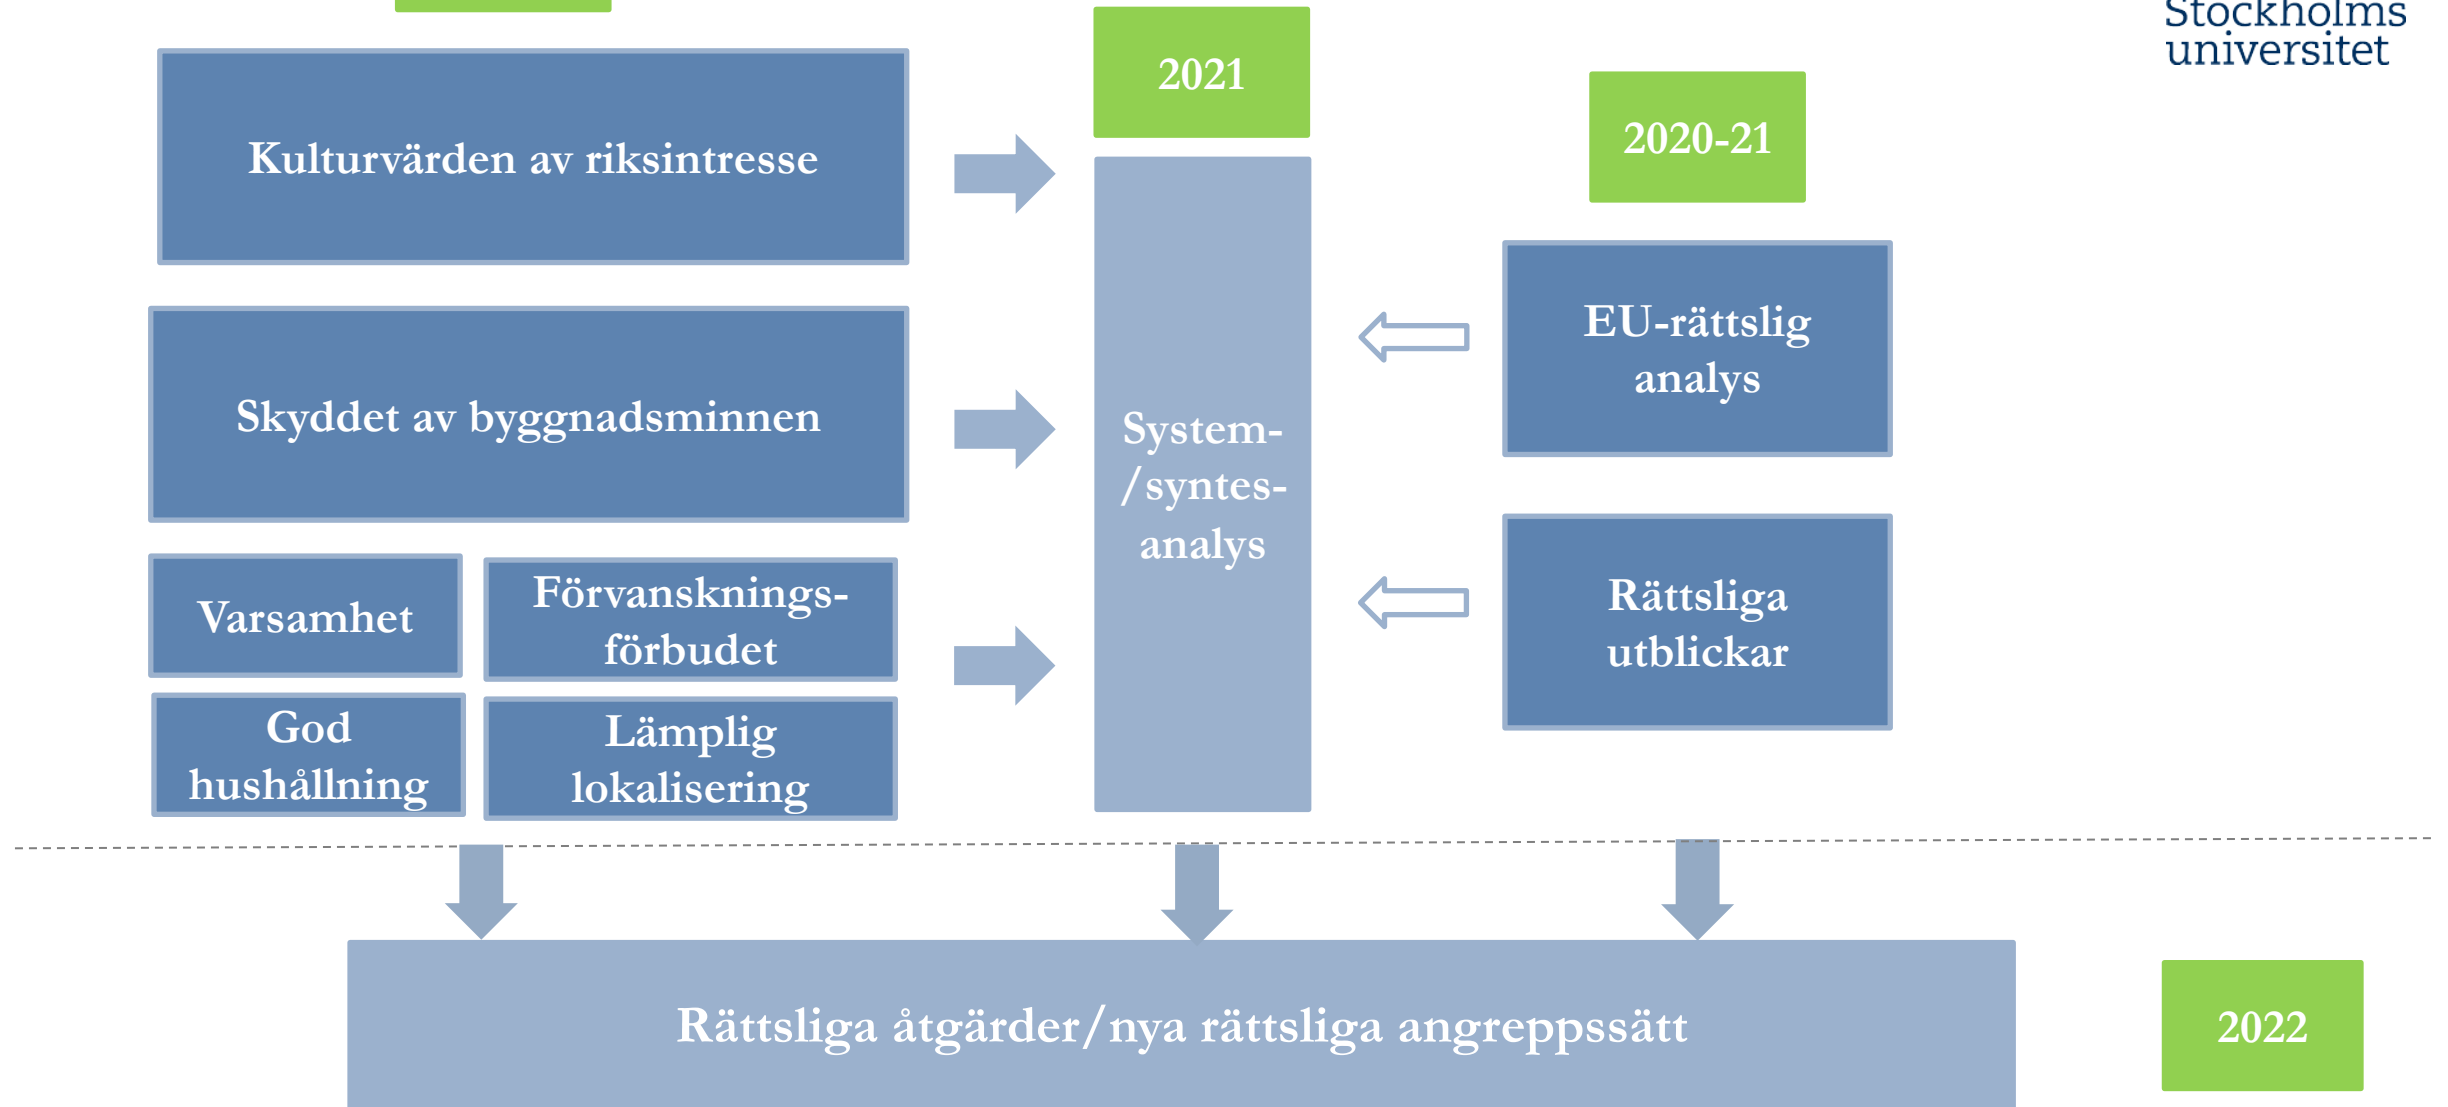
Stockholms universitet

Kulturvärden av riksintresse

2021

2020-21

Skyddet av byggnadsminnen

System-/syntes-analys

EU-rättslig analys

Varsamhet

Förvanskningsförbudet

Rättsliga utblickar

God hushållning

Lämplig lokalisering

Rättsliga åtgärder/nya rättsliga angreppssätt

2022